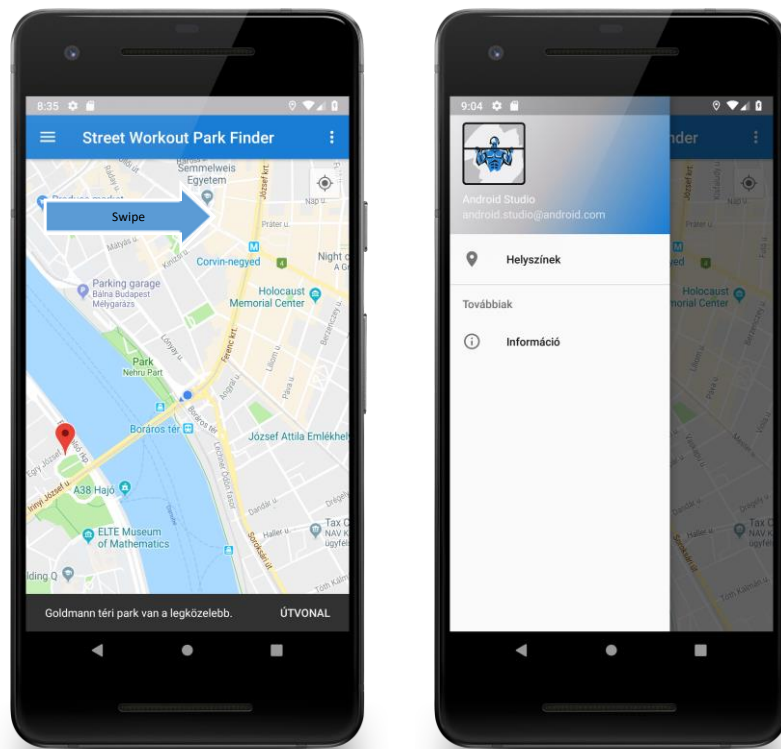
8:35

Street Workout Park Finder

Swipe

Semmelweis Egyetem

Corvin-negyed

Parking garage
Bálna Budapest Mélygarázs

Holocaust Memorial Center

Park
Nehru Part

Boráros tér

József Attila Emlékhel

A38 Hajó

ELTE Museum of Mathematics

Goldmann téri park van a legközelebb.

ÚTVONAL

9:04

Android Studio
android.studio@android.com

Helyszínek

Továbbiak

Információ

Holocaust Memorial Center